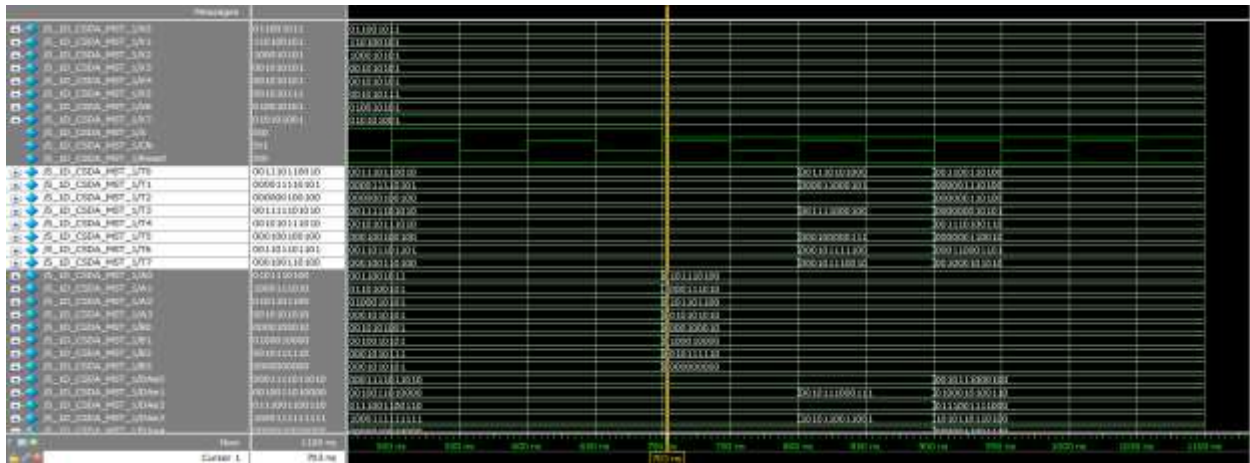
Messages

/S_ID_CSDA_MST_1/X0 0110010011 0110010011
/S_ID_CSDA_MST_1/X1 0101001001 0101001001
/S_ID_CSDA_MST_1/X2 1000100101 1000100101
/S_ID_CSDA_MST_1/X3 0010101001 0010101001
/S_ID_CSDA_MST_1/X4 0010101001 0010101001
/S_ID_CSDA_MST_1/X5 0010101011 0010101011
/S_ID_CSDA_MST_1/X6 0100101001 0100101001
/S_ID_CSDA_MST_1/X7 0101010001 0101010001
/S_ID_CSDA_MST_1/S 000
/S_ID_CSDA_MST_1/Dh 001
/S_ID_CSDA_MST_1/Reset 000

/S_ID_CSDA_MST_1/T0 00113011100110 00113011100110 00111101010000 00110001110100
/S_ID_CSDA_MST_1/T1 00001111101101 00001111101101 00001100001101 00001100111000
/S_ID_CSDA_MST_1/T2 00000001100100 00000001100100 00000011100100
/S_ID_CSDA_MST_1/T3 00111111010100 00111111010100 00111110000100 00000000010101
/S_ID_CSDA_MST_1/T4 00101011110100 00101011110100 00110000100111
/S_ID_CSDA_MST_1/T5 00010010000100 00010010000100 00010000001110 00101000100101
/S_ID_CSDA_MST_1/T6 00110101001001 00110101001001 00011011111000 00011100011011
/S_ID_CSDA_MST_1/T7 00010011010100 00010011010100 00001011110010 00100001110100

/S_ID_CSDA_MST_1/A0 0011100100 0011000111 0101110100
/S_ID_CSDA_MST_1/A1 1000111000 0110100101 1000111000
/S_ID_CSDA_MST_1/A2 0101001000 0100010101 0101001000
/S_ID_CSDA_MST_1/A3 0010101010 0001010101 0010101010
/S_ID_CSDA_MST_1/B0 0000100010 0010100101 0000100010
/S_ID_CSDA_MST_1/B1 0100010000 0010010101 0100010000
/S_ID_CSDA_MST_1/B2 0010111110 0010010111 0010111110
/S_ID_CSDA_MST_1/B3 0000000000 0001010101 0000000000
/S_ID_CSDA_MST_1/Out0 00011110110010 00011110110010 00101110000100
/S_ID_CSDA_MST_1/Out1 00100110100000 00100110100000 00101110000111 00100010100110
/S_ID_CSDA_MST_1/Out2 01110011000110 01110011000110 00110011110000
/S_ID_CSDA_MST_1/Out3 10000111111111 10000111111111 01010100010001 00101110110001
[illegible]

Now 1100 ns
Cursor 1 750 ns

500 ns 550 ns 600 ns 650 ns 700 ns 750 ns 800 ns 850 ns 900 ns 950 ns 1000 ns 1050 ns 1100 ns
750 ns